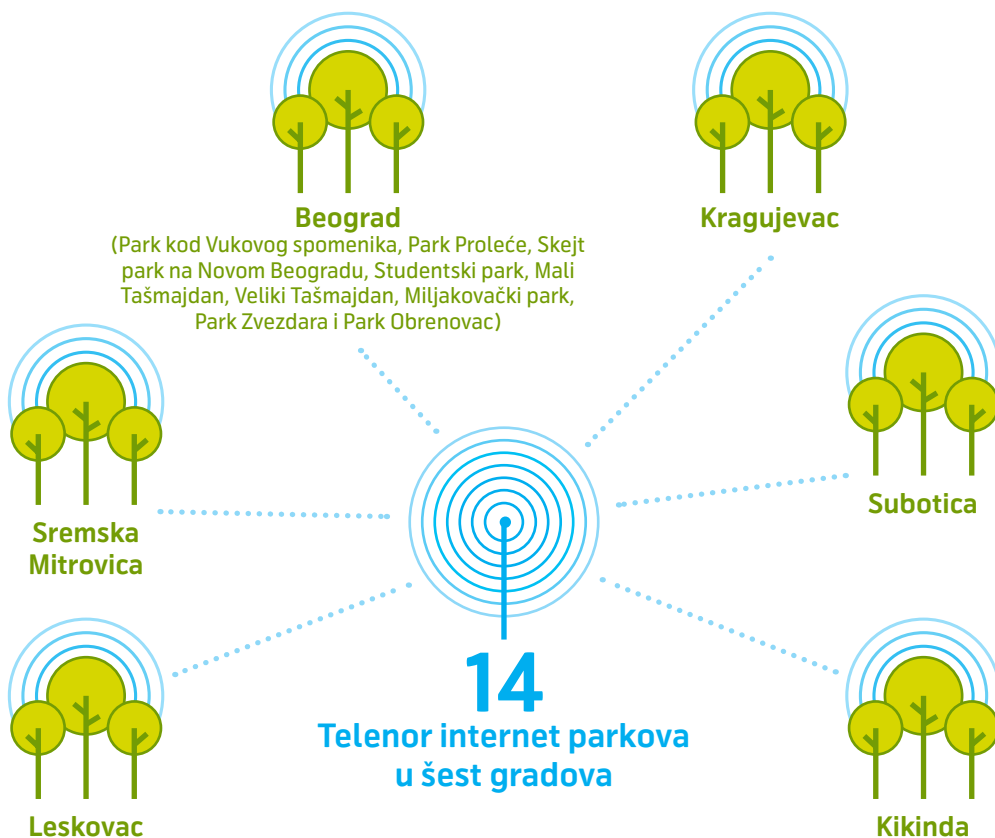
Beograd
(Park kod Vukovog spomenika, Park Proleće, Skejt park na Novom Beogradu, Studentski park, Mali Tašmajdan, Veliki Tašmajdan, Miljakovački park, Park Zvezdara i Park Obrenovac)

Kragujevac

Sremska Mitrovica

Subotica

14
Telenor internet parkova
u šest gradova

Leskovac

Kikinda